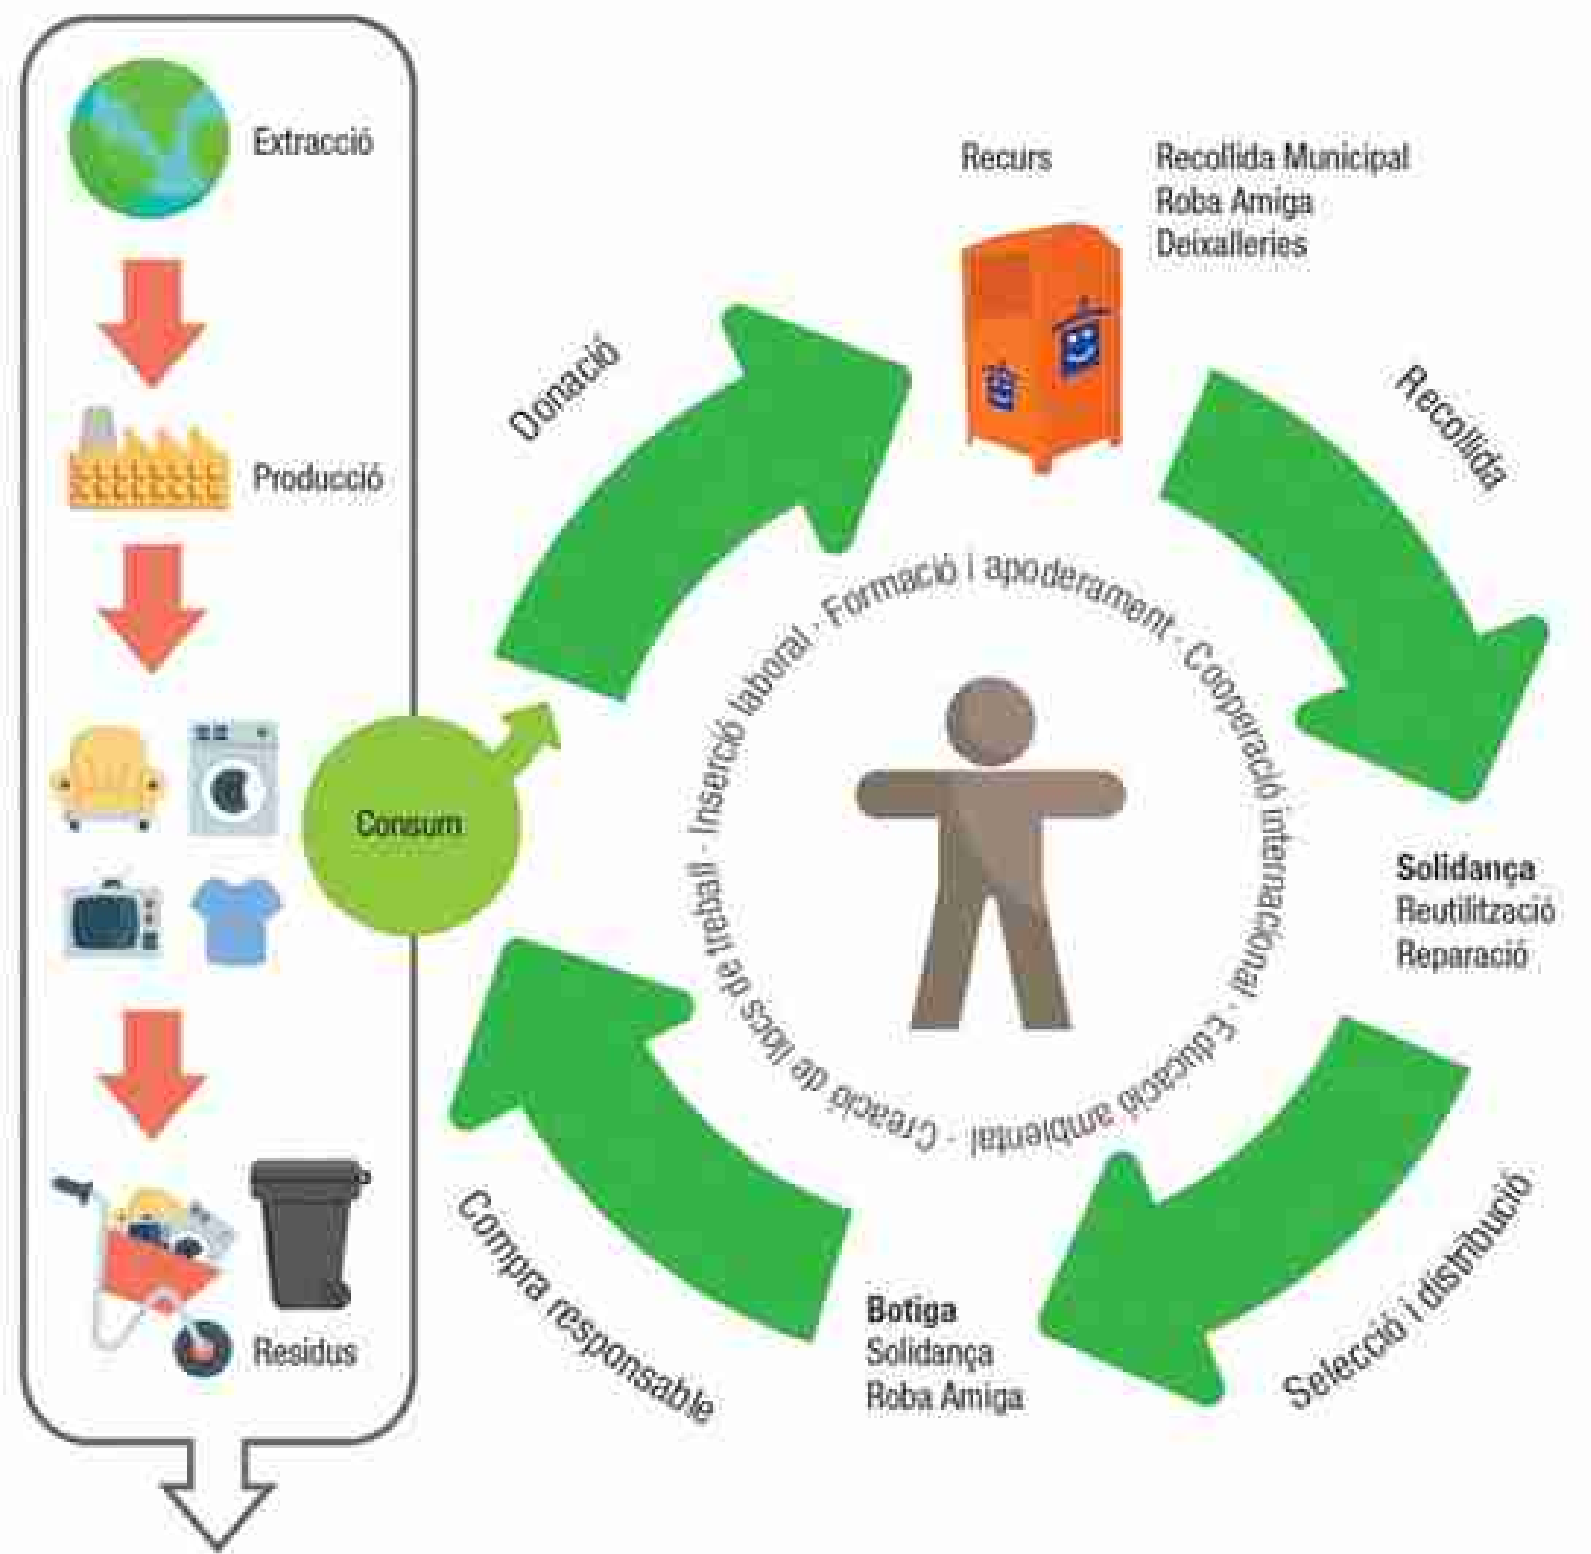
Extracció

Producció

Consum

Residus

Recurs

Recollida Municipal
Roba Amiga
Deixalleries

Donació

Recollida

Formació i apoderament · Cooperació internacional · Educació ambiental · Creació de llocs de treball · Inserció laboral ·

Solidança
Reutilització
Reparació

Selecció i distribució

Botiga
Solidança
Roba Amiga

Compra responsable